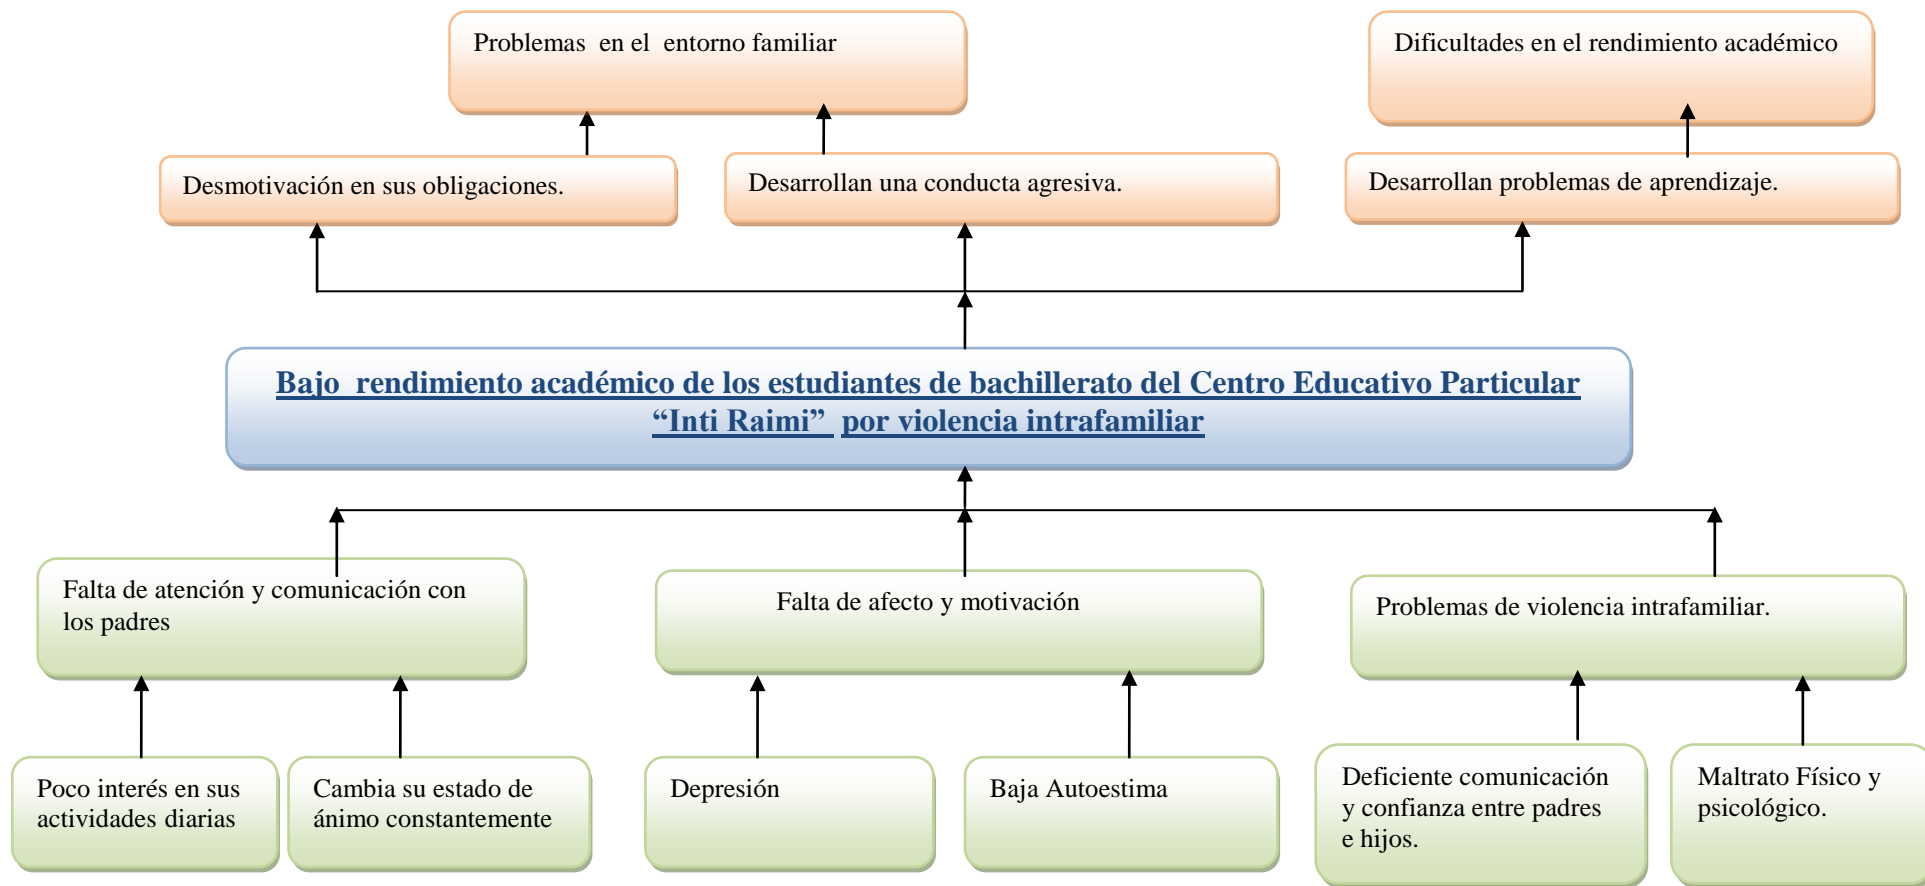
Problemas en el entorno familiar

Dificultades en el rendimiento académico

Desmotivación en sus obligaciones.

Desarrollan una conducta agresiva.

Desarrollan problemas de aprendizaje.

Bajo rendimiento académico de los estudiantes de bachillerato del Centro Educativo Particular "Inti Raimi" por violencia intrafamiliar

Falta de atención y comunicación con los padres

Falta de afecto y motivación

Problemas de violencia intrafamiliar.

Poco interés en sus actividades diarias

Cambia su estado de ánimo constantemente

Depresión

Baja Autoestima

Deficiente comunicación y confianza entre padres e hijos.

Maltrato Físico y psicológico.